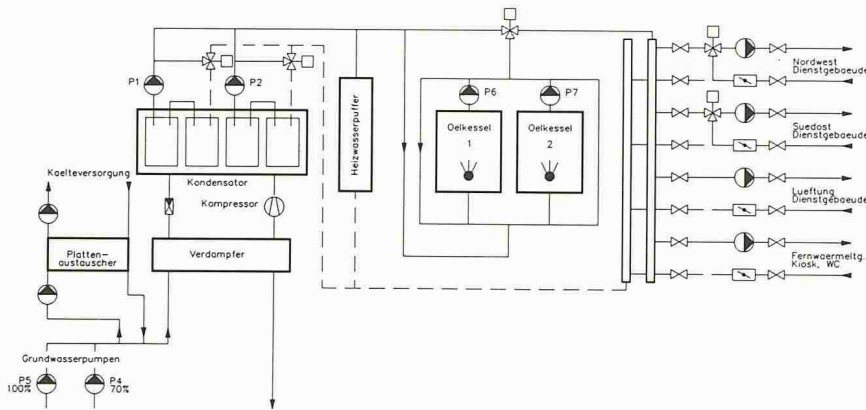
P1
P2
Kondensator
Kompressor
Verdampfer
Kaelteversorgung
Platten-austauscher
Grundwasserpumpen
P5 100%
P4 70%
Heizwasserpuffer
P6
P7
Oelkessel 1
Oelkessel 2
Nordwest Dienstgebaeude
Suedost Dienstgebaeude
Lueftung Dienstgebaeude
Fernwaermeltg. Kiosk, WC